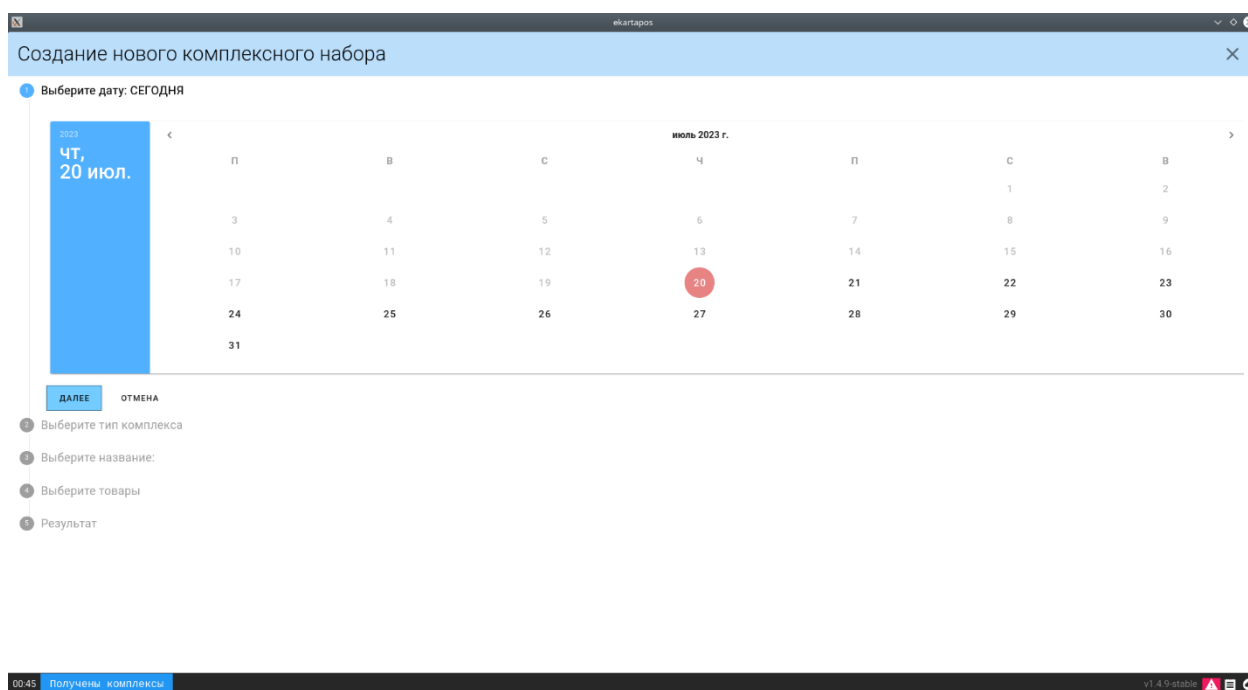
ekartapos

Создание нового комплексного набора ×

1 Выберите дату: СЕГОДНЯ

2023
чт,
20 июл.

‹ июль 2023 г. ›

| П | В | С | Ч | П | С | В |
|---|---|---|---|---|---|---|
| | | | | | 1 | 2 |
| 3 | 4 | 5 | 6 | 7 | 8 | 9 |
| 10 | 11 | 12 | 13 | 14 | 15 | 16 |
| 17 | 18 | 19 | 20 | 21 | 22 | 23 |
| 24 | 25 | 26 | 27 | 28 | 29 | 30 |
| 31 | | | | | | |

ДАЛЕЕ ОТМЕНА

2 Выберите тип комплекса

3 Выберите название:

4 Выберите товары

5 Результат

00:45 Получены комплексы

v1.4.9-stable